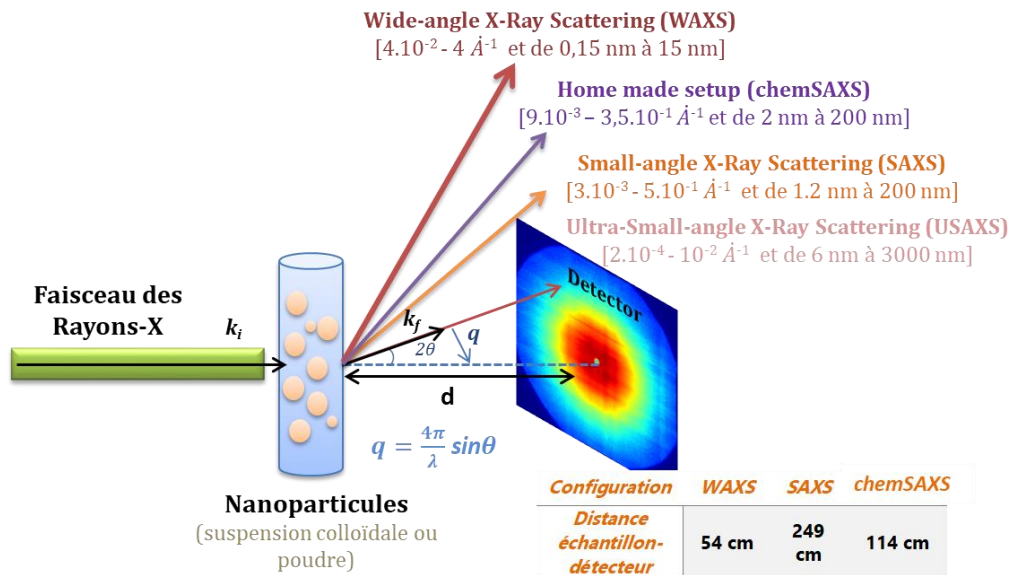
Wide-angle X-Ray Scattering (WAXS)
[4.10$^{-2}$ - 4 $\dot{A}^{-1}$ et de 0,15 nm à 15 nm]

Home made setup (chemSAXS)
[9.10$^{-3}$ – 3,5.10$^{-1}$ $\dot{A}^{-1}$ et de 2 nm à 200 nm]

Small-angle X-Ray Scattering (SAXS)
[3.10$^{-3}$ - 5.10$^{-1}$ $\dot{A}^{-1}$ et de 1.2 nm à 200 nm]

Ultra-Small-angle X-Ray Scattering (USAXS)
[2.10$^{-4}$ - 10$^{-2}$ $\dot{A}^{-1}$ et de 6 nm à 3000 nm]

Detector

Faisceau des Rayons-X

$k_i$

$k_f$

$q$

$2\theta$

d

$q = \frac{4\pi}{\lambda} sin\theta$

Nanoparticules
(suspension colloïdale ou poudre)

| Configuration | WAXS | SAXS | chemSAXS |
|---|---|---|---|
| Distance échantillon-détecteur | 54 cm | 249 cm | 114 cm |